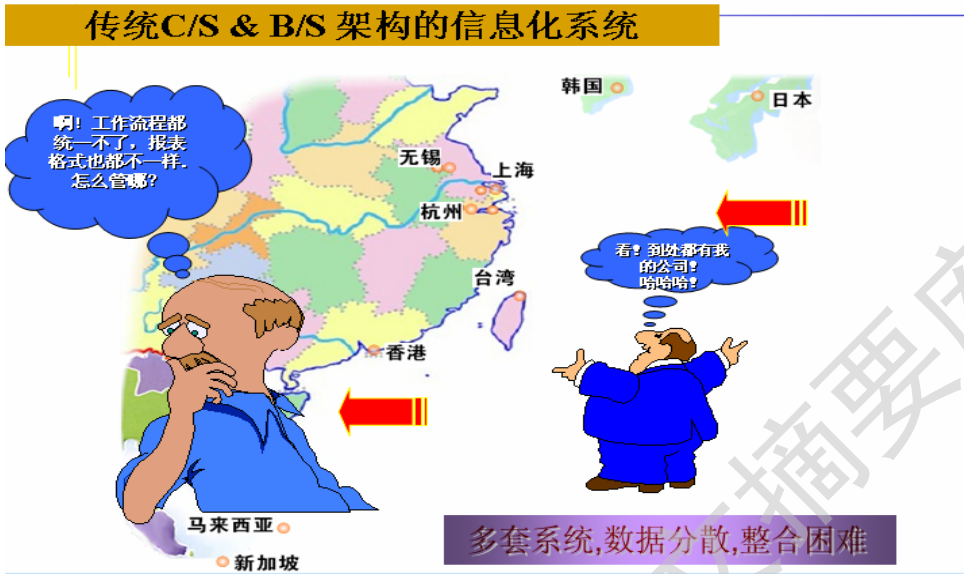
传统C/S & B/S 架构的信息化系统

啊！工作流程都统一不了，报表格式也都不一样，怎么管哪？

韩国

日本

无锡

上海

杭州

台湾

香港

看！到处都有我的公司！哈哈哈！

马来西亚

新加坡

多套系统,数据分散,整合困难

摘要